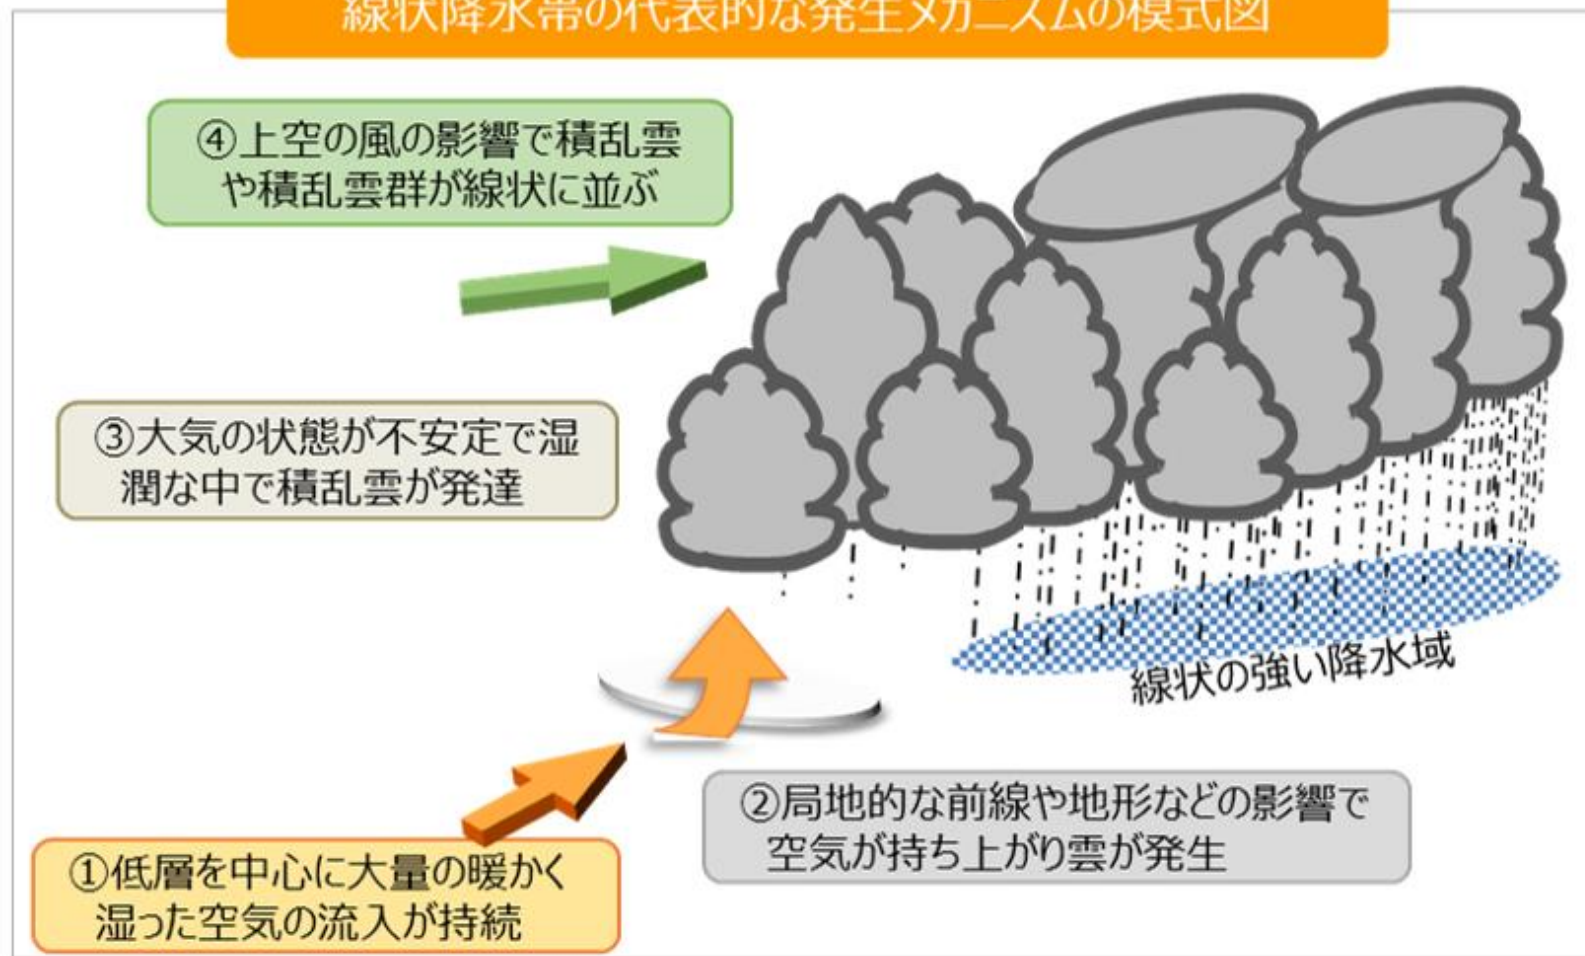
線状降水帯の代表的な発生メカニズムの模式図

④上空の風の影響で積乱雲や積乱雲群が線状に並ぶ

③大気の状態が不安定で湿潤な中で積乱雲が発達

線状の強い降水域

②局地的な前線や地形などの影響で空気が持ち上がり雲が発生

①低層を中心に大量の暖かく湿った空気の流入が持続